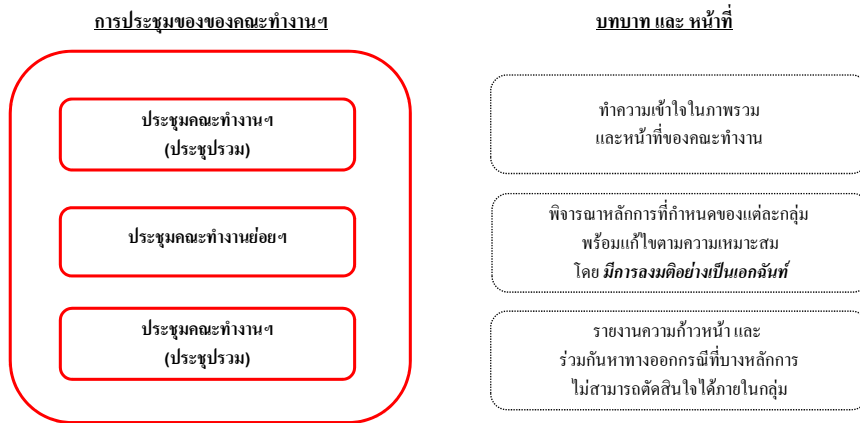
การประชุมของของคณะทำงานฯ

ประชุมคณะทำงานฯ
(ประชุปรวม)

ประชุมคณะทำงานย่อยฯ

ประชุมคณะทำงานฯ
(ประชุปรวม)

บทบาท และ หน้าที่

ทำความเข้าใจในภาพรวม
และหน้าที่ของคณะทำงาน

พิจารณาหลักการที่กำหนดของแต่ละกลุ่ม
พร้อมแก้ไขตามความเหมาะสม
โดย มีการลงมติอย่างเป็นเอกฉันท์

รายงานความก้าวหน้า และ
ร่วมกันหาทางออกกรณีที่บางหลักการ
ไม่สามารถตัดสินใจได้ภายในกลุ่ม